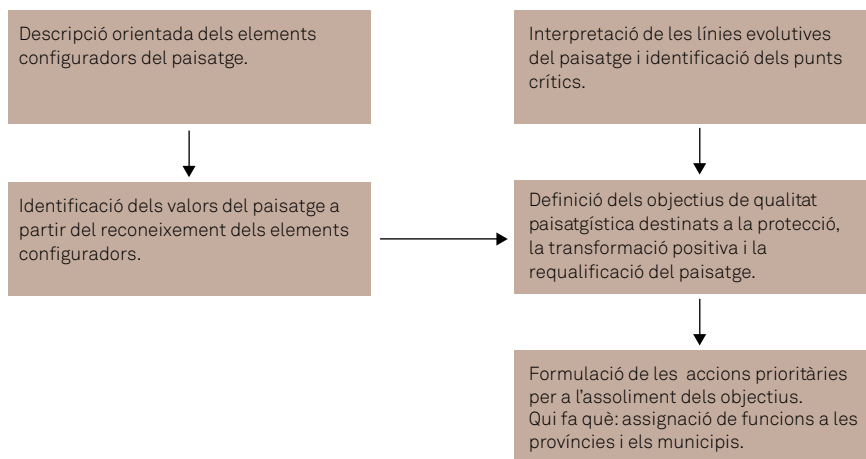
Descripció orientada dels elements configuradors del paisatge.

Identificació dels valors del paisatge a partir del reconeixement dels elements configuradors.

Interpretació de les línies evolutives del paisatge i identificació dels punts crítics.

Definició dels objectius de qualitat paisatgística destinats a la protecció, la transformació positiva i la requalificació del paisatge.

Formulació de les accions prioritàries per a l'assoliment dels objectius.
Qui fa què: assignació de funcions a les províncies i els municipis.